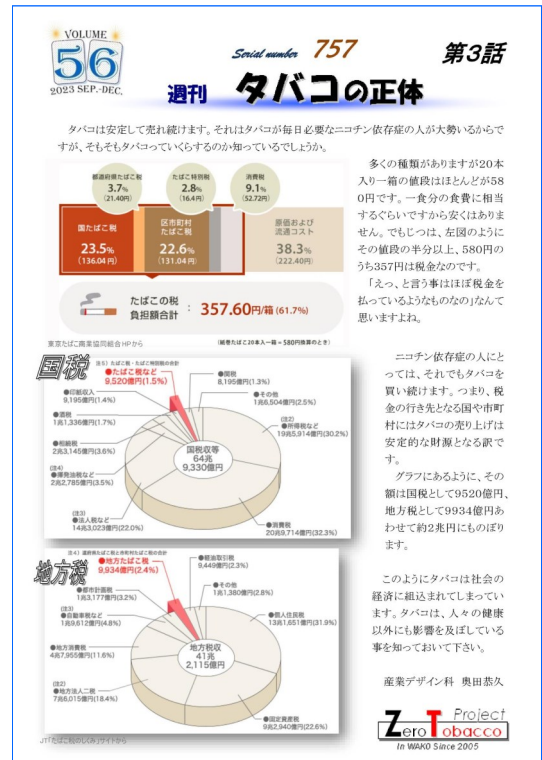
VOLUME 56 2023 SEP.-DEC.

Serial number 757

第3話

週刊 タバコの正体

タバコは安定して売れ続けます。それはタバコが毎日必要なニコチン依存症の人が大勢いるからですが、そもそもタバコっていくらするのかご存知でしょうか。

都道府県たばこ税 3.7% (21.40円)
たばこ特別税 2.8% (16.4円)
消費税 9.1% (52.72円)
国たばこ税 23.5% (136.04円)
区市町村たばこ税 22.6% (131.04円)
原価および流通コスト 38.3% (222.40円)

たばこの税負担額合計：357.60円/箱 (61.7%)

東京たばこ商業協同組合HPから

(紙巻たばこ20本入一箱＝580円換算のとき)

多くの種類がありますが20本入り一箱の値段はほとんどが580円です。一食分の食費に相当するぐらいですから安くはありません。でもじつは、左図のようにその値段の半分以上、580円のうち357円は税金なのです。「えっ、と言う事はほぼ税金を払っているようなものなの」なんて思いますよね。

国税

(注1) たばこ税・たばこ特別税の合計
たばこ税など 9,520億円(1.5%)
印紙収入 9,195億円(1.4%)
酒税 1兆1,336億円(1.7%)
相続税 2兆3,145億円(3.6%)
(注4) 揮発油税など 2兆2,785億円(3.5%)
(注3) 法人税など 14兆3,023億円(22.0%)
関税 8,195億円(1.3%)
その他 1兆6,504億円(2.5%)
(注2) 所得税など 19兆5,914億円(30.2%)
消費税 20兆9,714億円(32.3%)
国税収入等 64兆 9,330億円

ニコチン依存症の人にとっては、それでもタバコを買い続けます。つまり、税金の行き先となる国や市町村にはタバコの売り上げは安定的な財源となる訳です。

グラフにあるように、その額は国税として9520億円、地方税として9934億円あわせて約2兆円にものぼります。

地方税

(注4) 道府県たばこ税と市町村たばこ税の合計
地方たばこ税 9,934億円(2.4%)
(注3) 都市計画税 1兆3,177億円(3.2%)
(注1) 自動車税など 1兆9,612億円(4.8%)
地方消費税 4兆7,955億円(11.6%)
(注2) 地方法人二税 7兆6,015億円(18.4%)
軽油取引税 9,449億円(2.3%)
その他 1兆1,380億円(2.8%)
個人住民税 13兆1,651億円(31.9%)
固定資産税 9兆2,940億円(22.6%)
地方税収 41兆 2,115億円

JTたばこ税のしくみサイトから

このようにタバコは社会の経済に組込まれてしまっています。タバコは、人々の健康以外にも影響を及ぼしている事を知っておいて下さい。

産業デザイン科　奥田恭久

Zero Tobacco Project In WAKO Since 2005